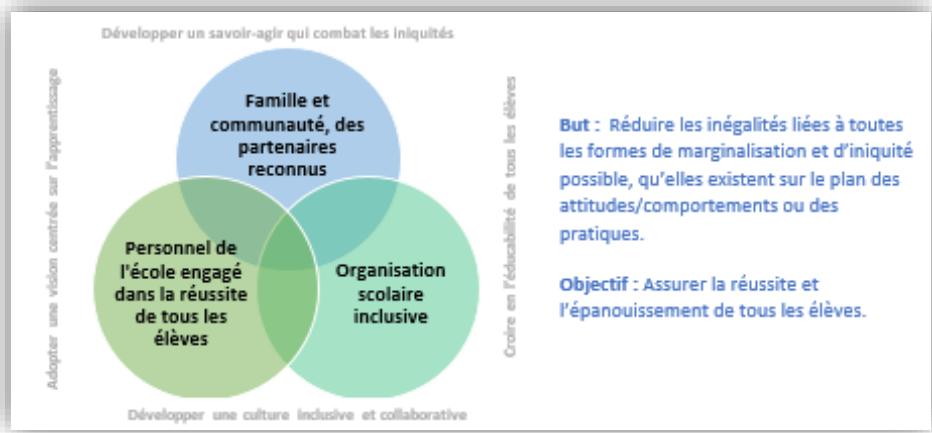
Développer un savoir-agir qui combat les iniquités

Adopter une vision centrée sur l'apprentissage

Famille et communauté, des partenaires reconnus

Personnel de l'école engagé dans la réussite de tous les élèves

Organisation scolaire inclusive

Croire en l'éducabilité de tous les élèves

Développer une culture inclusive et collaborative

But : Réduire les inégalités liées à toutes les formes de marginalisation et d'iniquité possible, qu'elles existent sur le plan des attitudes/comportements ou des pratiques.

Objectif : Assurer la réussite et l'épanouissement de tous les élèves.